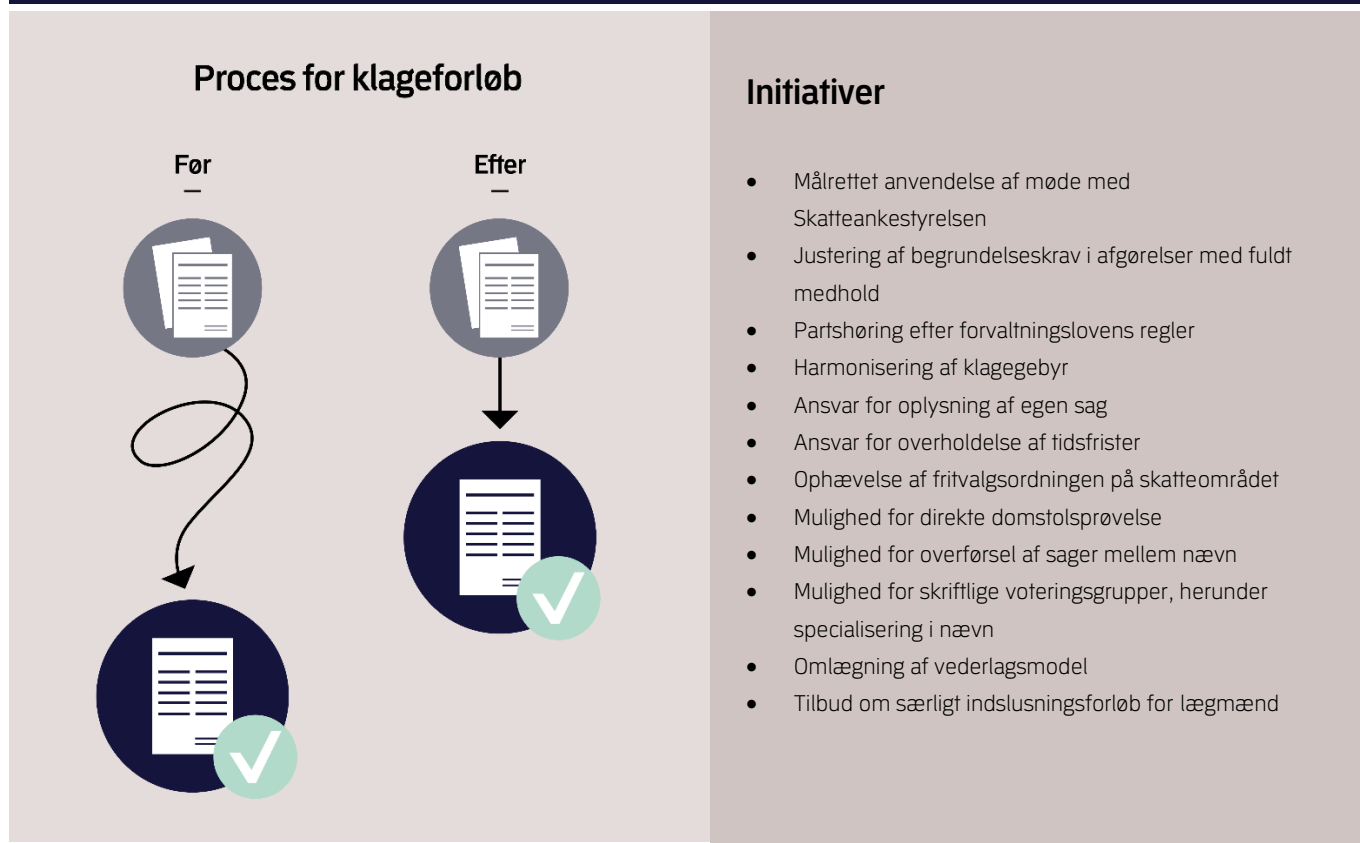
Proces for klageforløb

Før

Efter

Initiativer

- Målrettet anvendelse af møde med Skatteankestyrelsen
- Justering af begrundelseskrav i afgørelser med fuldt medhold
- Partshøring efter forvaltningslovens regler
- Harmonisering af klagegebyr
- Ansvar for oplysning af egen sag
- Ansvar for overholdelse af tidsfrister
- Ophævelse af fritvalgsordningen på skatteområdet
- Mulighed for direkte domstolsprøvelse
- Mulighed for overførsel af sager mellem nævn
- Mulighed for skriftlige voteringsgrupper, herunder specialisering i nævn
- Omlægning af vederlagsmodel
- Tilbud om særligt indslusningsforløb for lægmænd